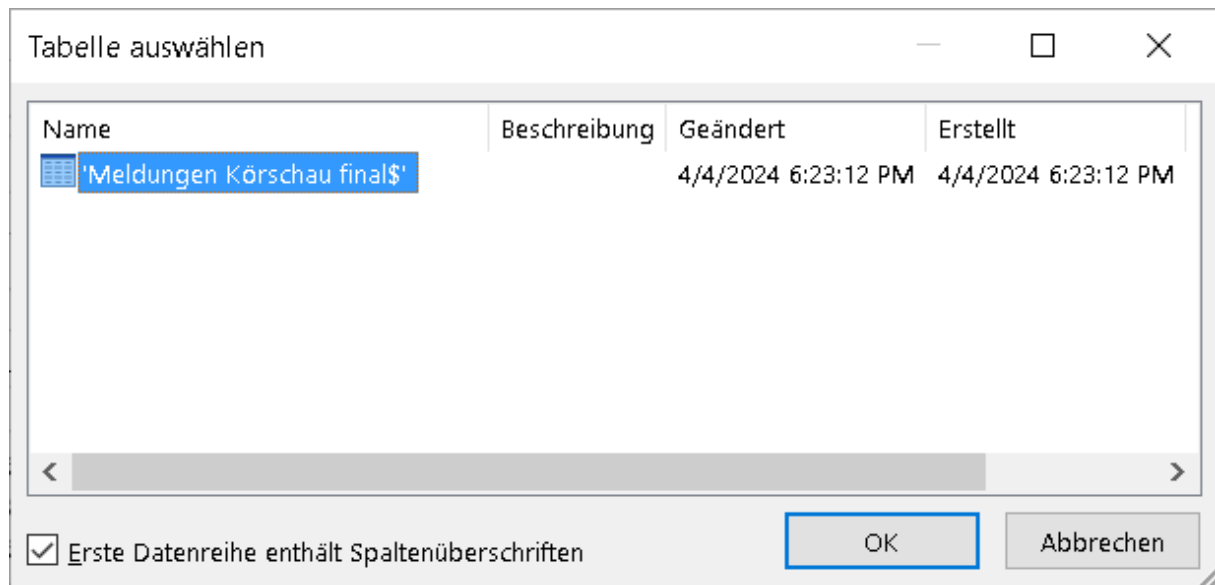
Tabelle auswählen

| Name | Beschreibung | Geändert | Erstellt |
|---|---|---|---|
| 'Meldungen Körschau final$' | | 4/4/2024 6:23:12 PM | 4/4/2024 6:23:12 PM |

Erste Datenreihe enthält Spaltenüberschriften

OK

Abbrechen